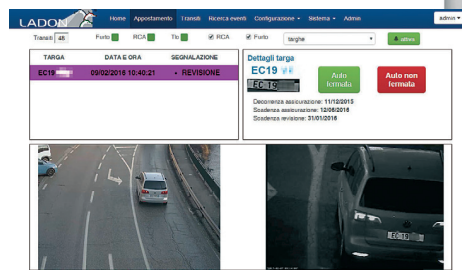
LADON

Home Appostamento Transiti Ricerca eventi Configurazione Sistema Admin

admin

Transiti 48 Furto RCA Tir RCA Furto targhe altro

| TARGA | DATA E ORA | SEGNALAZIONE |
|---|---|---|
| EC19 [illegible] | 09/02/2016 10:40:21 | REVISIONE |

Dettagli targa
EC19 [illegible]
EC19 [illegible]

Auto fermata

Auto non fermata

Decorrenza assicurazione: 11/12/2015
Scadenza assicurazione: 12/06/2016
Scadenza revisione: 31/01/2016

EC19 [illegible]